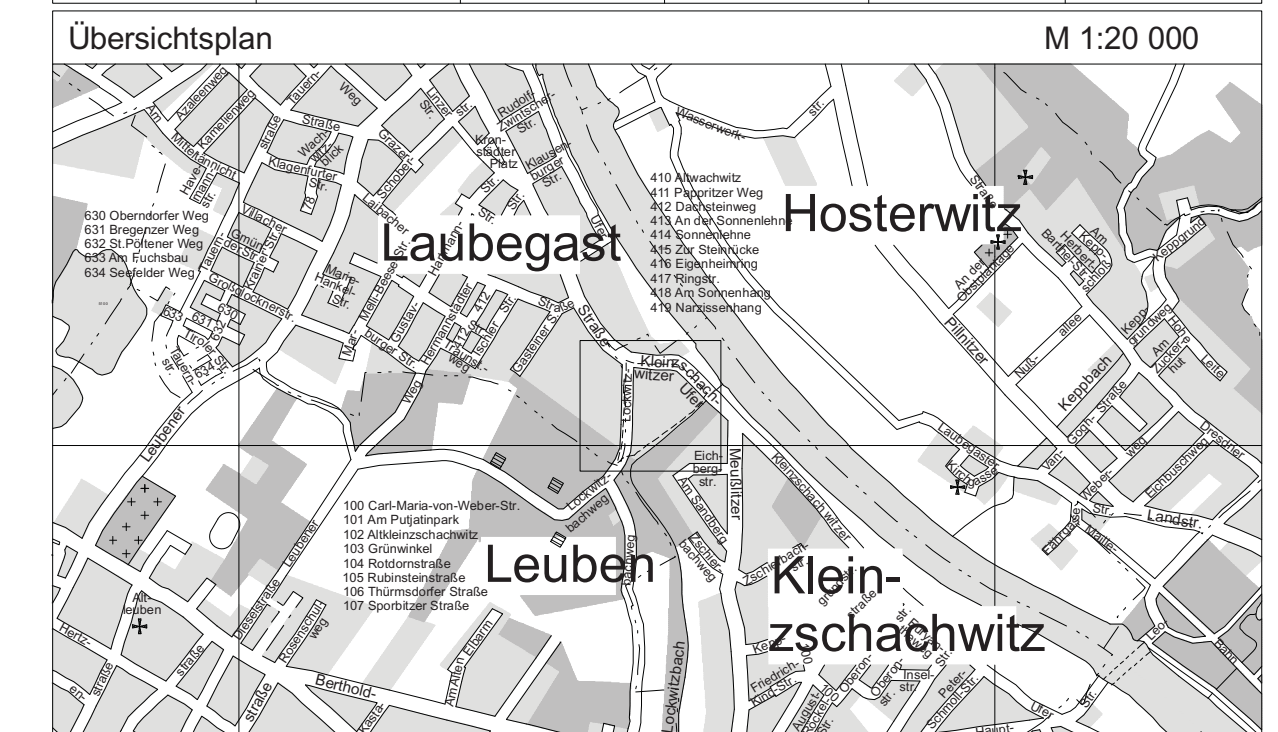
Übersichtsplan

M 1:20 000

Laubegast

Hosterwitz

Leuben

Klein-
zschachwitz

630 Oberndorfer Weg
631 Bregenzer Weg
632 St.Pöltener Weg
633 Am Fuchsbau
634 Seefelder Weg

410 Altwachwitz
411 Pappritzer Weg
412 Dachsteinweg
413 An der Sonnenlehne
414 Sonnenlehne
415 Zur Steinrücke
416 Eigenheimring
417 Ringstr.
418 Am Sonnenhang
419 Narzissenhang

100 Carl-Maria-von-Weber-Str.
101 Am Putjatinpark
102 Altkleinzschachwitz
103 Grünwinkel
104 Rotdornstraße
105 Rubinsteinstraße
106 Thürmsdorfer Straße
107 Sporbitzer Straße

Am Azaleenweg
Kamelienweg
Mittelländische
Havel
Tauern-
straße
Weg
Straße
Wachau-
blick
Klagenfurter Str.
Grazer
Linzer Str.
Schober-
Kran-
städter
Platz
Rudolf-
Zwintscher-
Str.
Klausen-
burger
Str.
Wasserwerk-
str.
Villacher
Gmünder Str.
Krainer Str.
Tauern-
Laibacher
Marie-
Hankel-
Str.
Marie-
Wittich-
Str.
Großglocknerstr.
Gustav-
burger Str.
Hermannstädter
Gasteiner Str.
Straße
Tiroler Str.
Weg
Leubener
Kleinzschachwitzer
Ufer
Lockwitz
Lockwitz-
bachweg
Eich-
berg-
str.
Meußlitzer
Am Sandberg
Zschieren-
bachweg
Kleinzschachwitzer
Pillnitzer
Nuß-
allee
Keppbach
Gogh-
Straße
Van-
weg
Laubegaster
Kirchgasse
Weber-
Str.
Landstr.
Dresdner
Eichbuschweg
An der
Ostbahn
Am
Heger
Bartlepp
Keppgrundweg
Keppgrund
Am
Zuckerhut
Leite
Alt-
leuben
Hertz-
straße
Dieselstraße
Leubener
Rosenschulweg
Straße
Berthold-
Am Alten Elbarm
Lockwitzbach
Zschieren-
bach
Friedrich-
Kind-Str.
August-
Böckel-
Oberon-
str.
Insel-
str.
Peter-
Schmoll-Str.
Ufer
Leo
Bahn
Str.
Fährgasse
Malte-